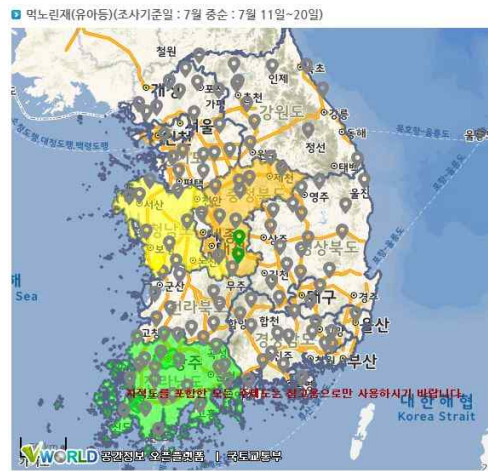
먹노린재(유아등)(조사기준일 : 7월 중순 : 7월 11일~20일)

철원
인제
속초
가평
강원도
강릉
서울
동해
정선
태백
서산
영주
청주
상주
경상북도
대구
경주
군산
전라북도
합천
울산
고창
광주
부산
Sea
대한해협
Korea Strait
지역표출 포함한 모든 수치는 참고용으로만 사용하시기 바랍니다.
VWORLD 공간정보 오픈플랫폼 | 국토교통부